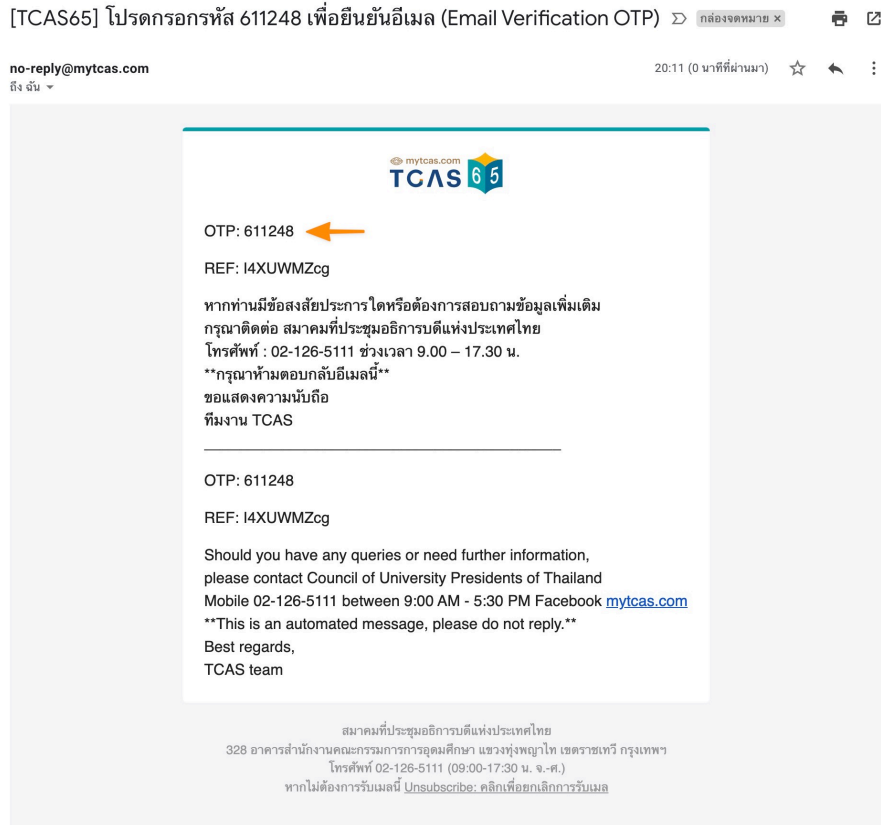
[TCAS65] โปรดกรอกรหัส 611248 เพื่อยืนยันอีเมล (Email Verification OTP) กล่องจดหมาย ×

no-reply@mytcas.com
ถึง ฉัน

20:11 (0 นาทีที่ผ่านมา)

mytcas.com
TCAS 65

OTP: 611248

REF: I4XUWMZcg

หากท่านมีข้อสงสัยประการใดหรือต้องการสอบถามข้อมูลเพิ่มเติม
กรุณาติดต่อ สมาคมที่ประชุมอธิการบดีแห่งประเทศไทย
โทรศัพท์ : 02-126-5111 ช่วงเวลา 9.00 – 17.30 น.
**กรุณาห้ามตอบกลับอีเมลนี้**
ขอแสดงความนับถือ
ทีมงาน TCAS

OTP: 611248

REF: I4XUWMZcg

Should you have any queries or need further information, please contact Council of University Presidents of Thailand Mobile 02-126-5111 between 9:00 AM - 5:30 PM Facebook mytcas.com
**This is an automated message, please do not reply.**
Best regards,
TCAS team

สมาคมที่ประชุมอธิการบดีแห่งประเทศไทย
328 อาคารสำนักงานคณะกรรมการการอุดมศึกษา แขวงทุ่งพญาไท เขตราชเทวี กรุงเทพฯ
โทรศัพท์ 02-126-5111 (09:00-17:30 น. จ.-ศ.)
หากไม่ต้องการรับเมลนี้ Unsubscribe: คลิกเพื่อยกเลิกการรับเมล